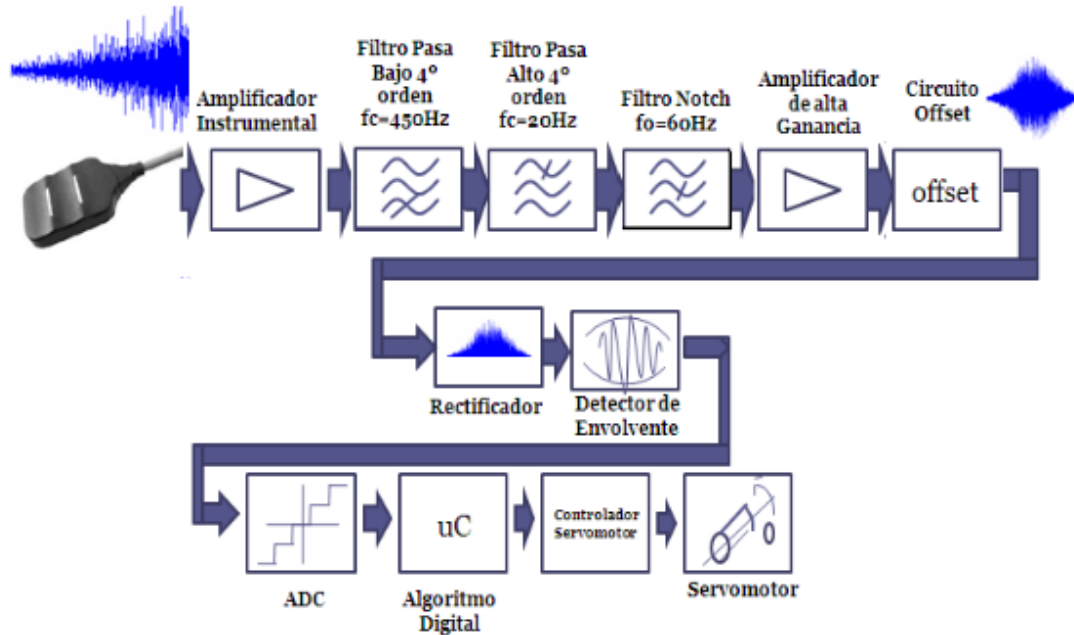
Amplificador Instrumental

Filtro Pasa Bajo 4° orden fc=450Hz

Filtro Pasa Alto 4° orden fc=20Hz

Filtro Notch fo=60Hz

Amplificador de alta Ganancia

Circuito Offset

offset

Rectificador

Detector de Envolvente

ADC

uC

Algoritmo Digital

Controlador Servomotor

Servomotor